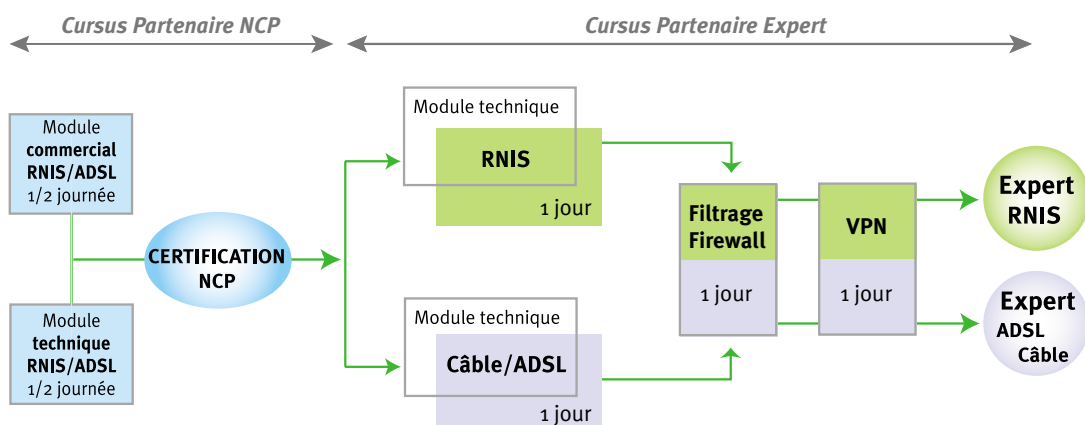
Cursus Partenaire NCP

Cursus Partenaire Expert

Module commercial RNIS/ADSL 1/2 journée

Module technique RNIS/ADSL 1/2 journée

CERTIFICATION NCP

Module technique

RNIS

1 jour

Module technique

Câble/ADSL

1 jour

Filtrage Firewall

1 jour

VPN

1 jour

Expert RNIS

Expert ADSL Câble